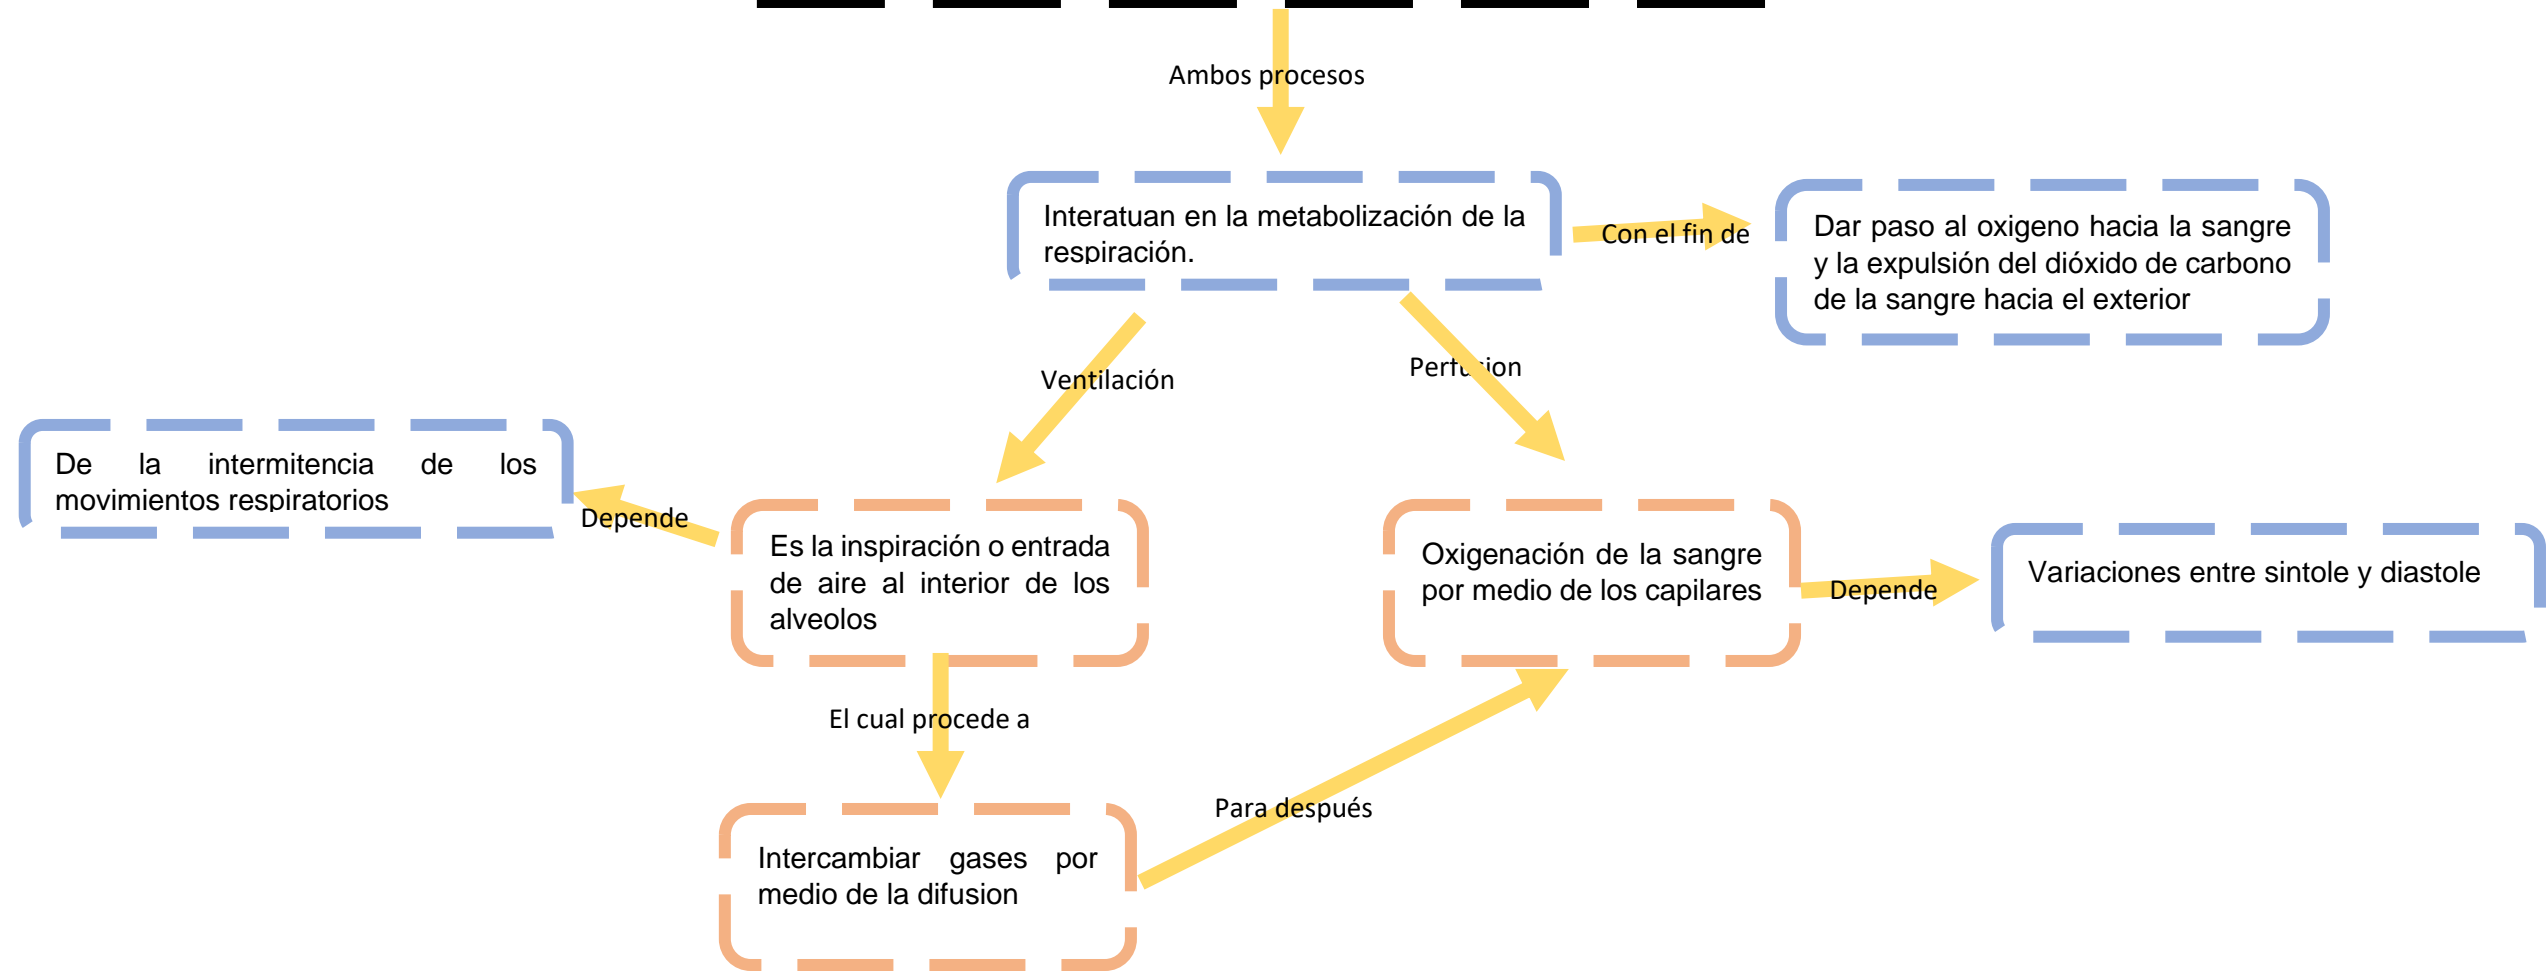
Ambos procesos

Interatuan en la metabolización de la respiración.

Con el fin de

Dar paso al oxigeno hacia la sangre y la expulsión del dióxido de carbono de la sangre hacia el exterior

Ventilación

Perf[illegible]ion

De la intermitencia de los movimientos respiratorios

Depende

Es la inspiración o entrada de aire al interior de los alveolos

Oxigenación de la sangre por medio de los capilares

Depende

Variaciones entre sintole y diastole

El cual procede a

Para después

Intercambiar gases por medio de la difusion